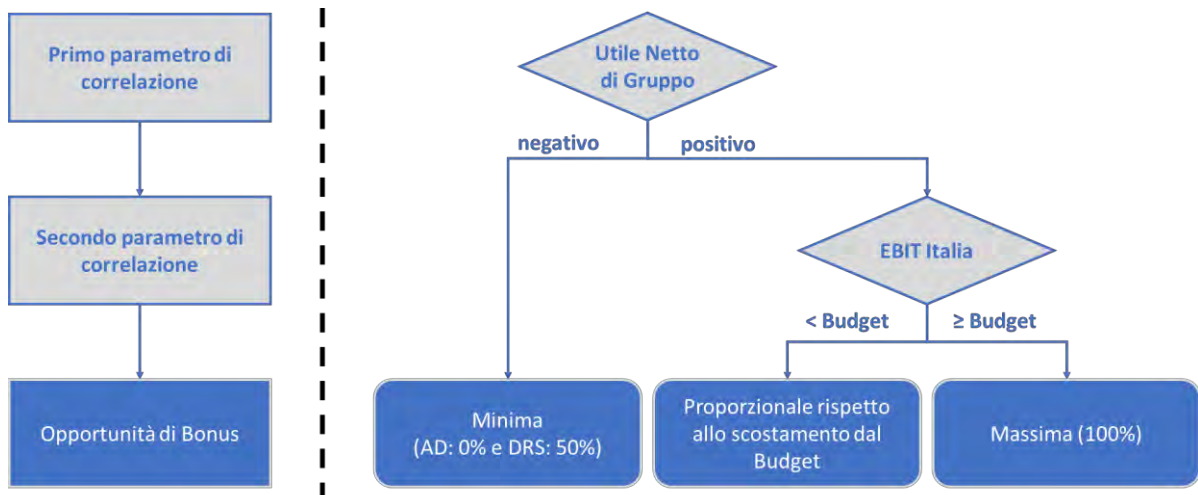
Primo parametro di correlazione

Secondo parametro di correlazione

Opportunità di Bonus

Utile Netto di Gruppo

negativo

positivo

EBIT Italia

< Budget

≥ Budget

Minima (AD: 0% e DRS: 50%)

Proporzionale rispetto allo scostamento dal Budget

Massima (100%)